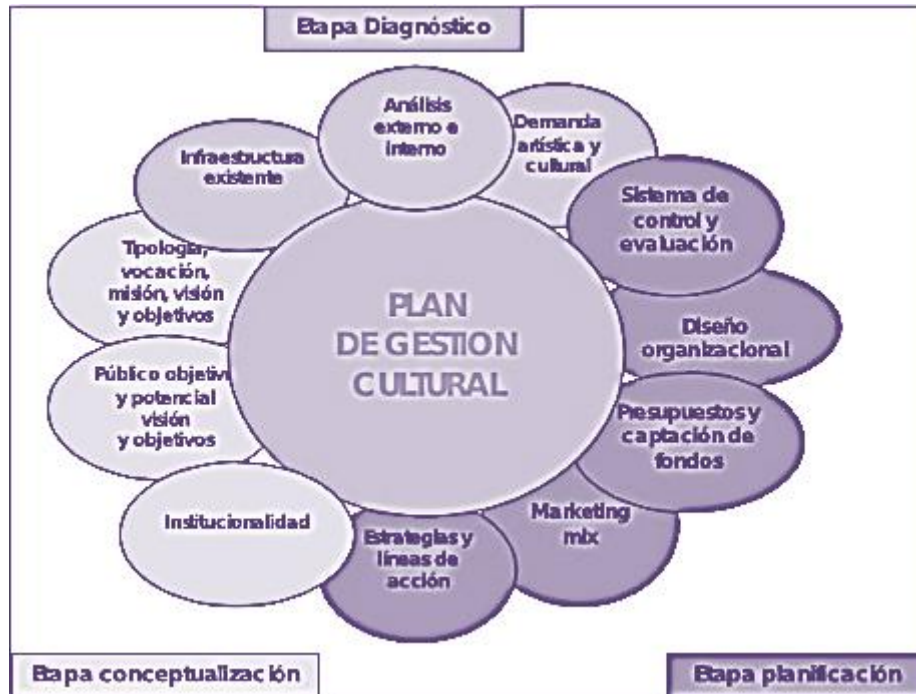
Etapa Diagnóstico

Análisis externo e interno

Demanda artística y cultural

Infraestuctura existente

Sistema de control y evaluación

Tipología, vocación, misión, visión y objetivos

PLAN DE GESTION CULTURAL

Diseño organizacional

Público objetivo y potencial visión y objetivos

Presupuestos y captación de fondos

Institucionalidad

Marketing mix

Estrategias y líneas de acción

Etapa conceptualización

Etapa planificación